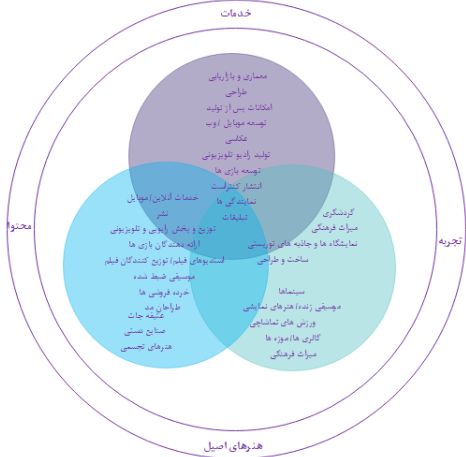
خدمات

معماری و بازاریابی
طراحی
امکانات پس از تولید
توسعه موبایل / وب
عکاسی
تولید رادیو تلویزیونی
توسعه بازی ها
انتشار کنترلت
نمایشگاه ها
تبلیغات

خدمات آنلاین/موبایل
نشر
توزیع و پخش رادیوی و تلویزیونی
ارائه دهندگان بازی ها
فستیوال های فیلم/ توزیع کنندگان فیلم
موسیقی ضبط شده
خرده فروشی ها
طراحان مد
عتیقه جات
صنایع دستی
هنرهای تجسمی

گردشگری
میراث فرهنگی
نمایشگاه ها و جاذبه های توریستی
ساخت و طراحی

سینماها
موسیقی زنده/ هنرهای نمایشی
ورزش های تماشایی
گالری ها/ موزه ها
میراث فرهنگی

محتوا

تجربه

هنرهای اصیل